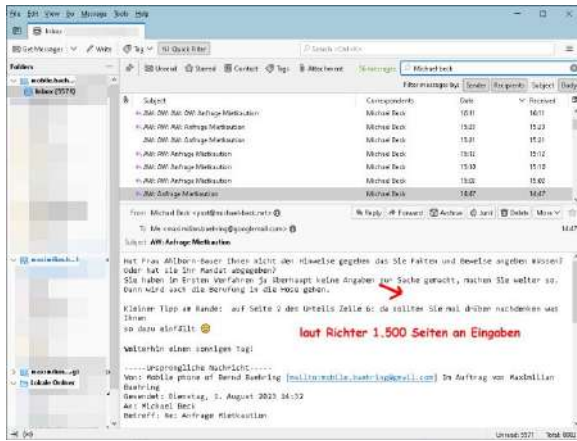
File Edit View Go Message Tools Help

Inbox

Get Messages | Write | Tag | Quick Filter | Search <Ctrl+K>

Folders

mobile.bueh...
Inbox (5579)

Unread | Starred | Contact | Tags | Attachment | Michael beck

Filter messages by: Sender | Recipients | Subject | Body

| Subject | Correspondents | Date | Received |
|---|---|---|---|
| AW: AW: AW: AW: Anfrage Mietkaution | Michael Beck | 16:11 | 16:11 |
| AW: AW: AW: Anfrage Mietkaution | Michael Beck | 15:23 | 15:23 |
| AW: AW: AW: Anfrage Mietkaution | Michael Beck | 15:21 | 15:21 |
| AW: AW: Anfrage Mietkaution | Michael Beck | 15:12 | 15:12 |
| AW: AW: Anfrage Mietkaution | Michael Beck | 15:10 | 15:10 |
| AW: AW: Anfrage Mietkaution | Michael Beck | 15:02 | 15:02 |
| AW: Anfrage Mietkaution | Michael Beck | 14:47 | 14:47 |

From Michael Beck <post@michaelbeck.net> | Reply | Forward | Archive | Junk | Delete | More
To Me <mobile.buehring@googlemail.com>
Subject AW: Anfrage Mietkaution
14:47

Hat Frau Ahlborn-Bauer Ihnen nicht den Hinweise gegeben das Sie Fakten und Beweise angeben müssen? Oder hat sie Ihr Mandat abgegeben?
Sie haben im Ersten Verfahren ja überhaupt keine Angaben zur Sache gemacht, machen Sie weiter so. Dann wird auch die Berufung in die Hose gehen.

Kleiner Tipp am Rande: auf Seite 2 des Urteils Zeile 6: da sollten Sie mal drüber nachdenken was Ihnen so dazu einfällt

laut Richter 1.500 Seiten an Eingaben

Weiterhin einen sonnigen Tag!

-----Ursprüngliche Nachricht-----
Von: mobile phone of Bernd Buehring [mailto:mobile.buehring@gmail.com] Im Auftrag von Maximilian Buehring
Gesendet: Dienstag, 1. August 2023 14:32
An: Michael Beck
Betreff: Re: Anfrage Mietkaution

Lokale Ordner

Unread: 5571 Total: 8002